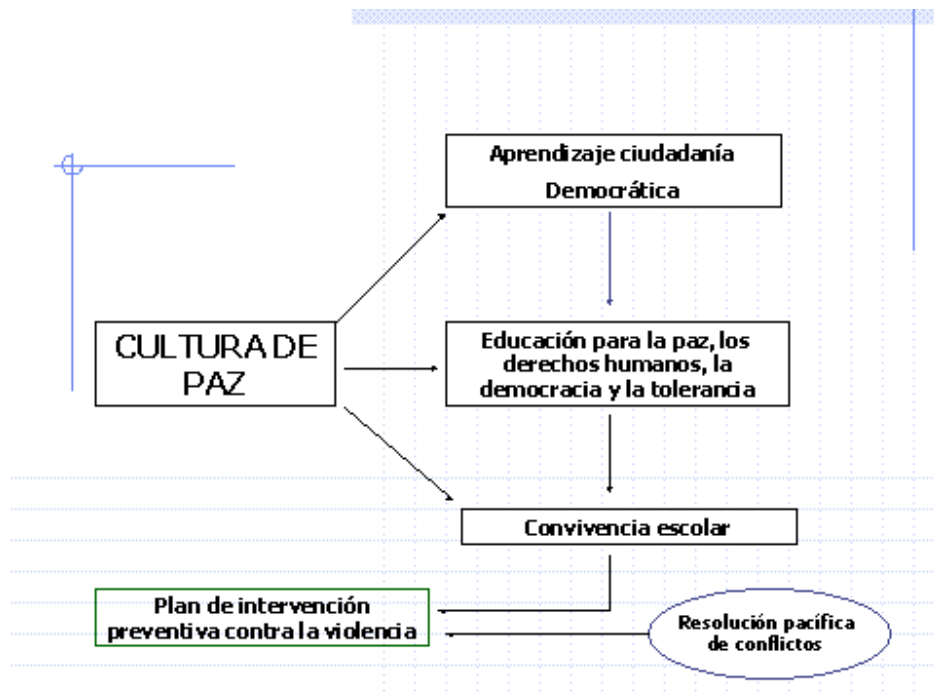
Aprendizaje ciudadanía Democrática

CULTURA DE PAZ

Educación para la paz, los derechos humanos, la democracia y la tolerancia

Convivencia escolar

Plan de intervención preventiva contra la violencia

Resolución pacífica de conflictos